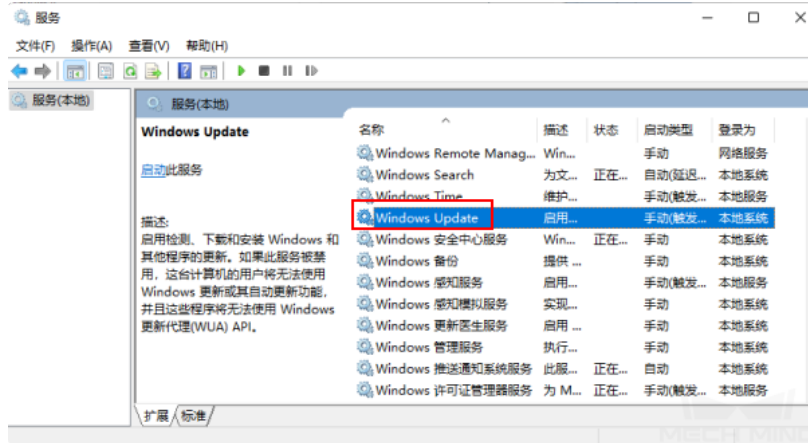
服务

文件(F) 操作(A) 查看(V) 帮助(H)

服务(本地)

服务(本地)

Windows Update

启动此服务

描述:
启用检测、下载和安装 Windows 和其他程序的更新。如果此服务被禁用，这台计算机的用户将无法使用 Windows 更新或其自动更新功能，并且这些程序将无法使用 Windows 更新代理(WUA) API。

| 名称 | 描述 | 状态 | 启动类型 | 登录为 |
|---|---|---|---|---|
| Windows Remote Manag... | Win... | | 手动 | 网络服务 |
| Windows Search | 为文... | 正在... | 自动(延迟... | 本地系统 |
| Windows Time | 维护... | | 手动(触发... | 本地服务 |
| Windows Update | 启用... | | 手动(触发... | 本地系统 |
| Windows 安全中心服务 | Win... | 正在... | 手动 | 本地系统 |
| Windows 备份 | 提供... | | 手动 | 本地系统 |
| Windows 感知服务 | 启用... | | 手动(触发... | 本地服务 |
| Windows 感知模拟服务 | 实现... | | 手动 | 本地系统 |
| Windows 更新医生服务 | 启用... | | 手动 | 本地系统 |
| Windows 管理服务 | 执行... | | 手动 | 本地系统 |
| Windows 推送通知系统服务 | 此服... | 正在... | 自动 | 本地系统 |
| Windows 许可证管理器服务 | 为 M... | 正在... | 手动(触发... | 本地服务 |

扩展 标准

MECH MIND